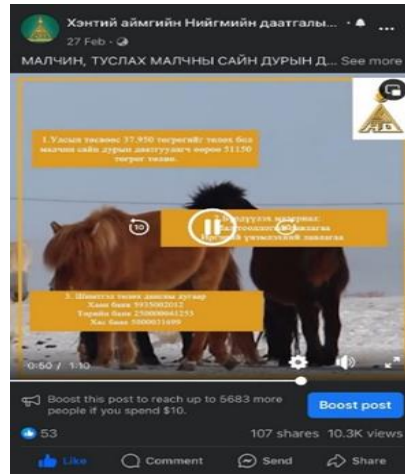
Хэнтий аймгийн Нийгмийн даатгалы... · 
27 Feb · 
МАЛЧИН, ТУСЛАХ МАЛЧНЫ САЙН ДУРЫН Д... See more

1.Улсын төсвөөс 37,950 төгрөгийг төлөх бол малчин сайн дурын даатгуулагч өөрөө 51150 төгрөг төлнө.

2. Бүрдүүлэх материал: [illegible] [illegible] үнэмлэхний хуулбар

3. Шимтгэл төлөх дансны дугаар
Хаан банк 5935002012
Төрийн банк 250000061253
Хас банк 5000031499

10 10
0:50 / 1:10

Boost this post to reach up to 5683 more people if you spend $10.
Boost post
53
107 shares 10.3K views
Like Comment Send Share